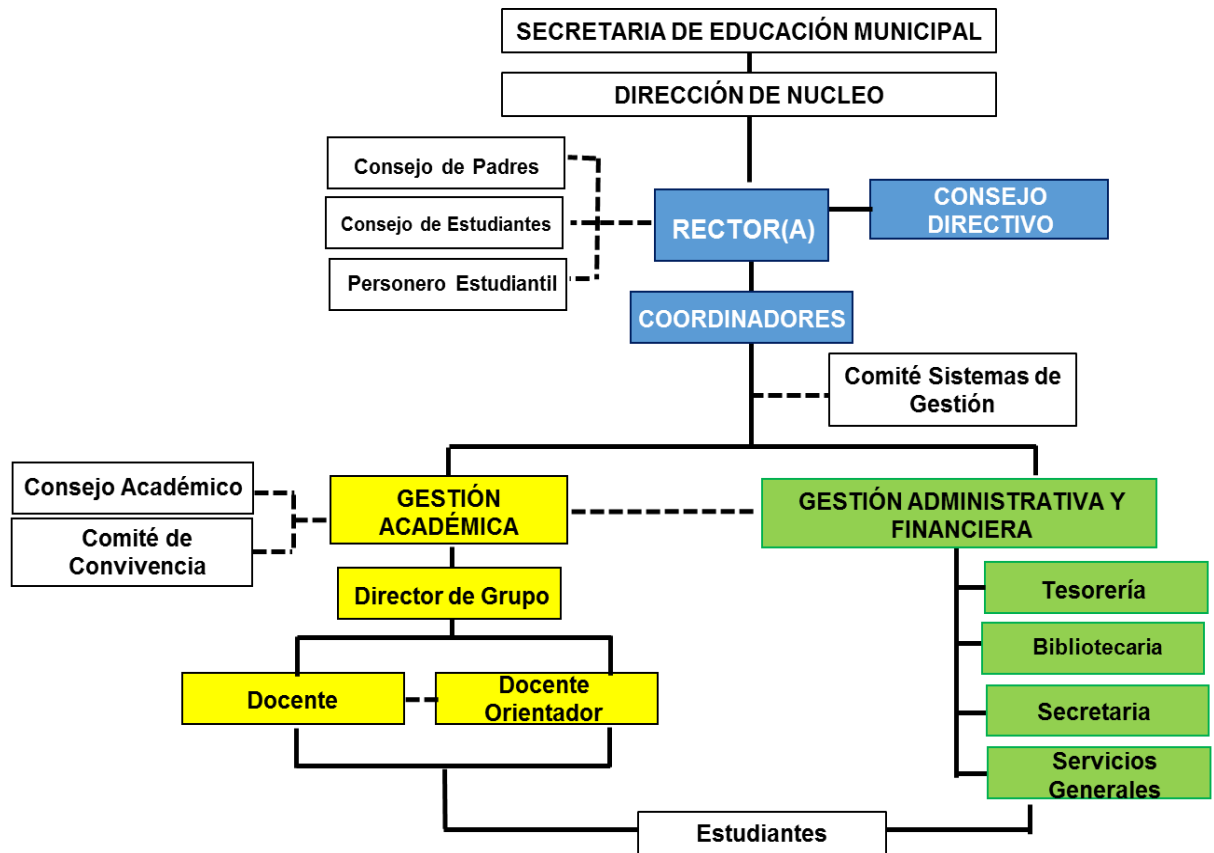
SECRETARIA DE EDUCACIÓN MUNICIPAL

DIRECCIÓN DE NUCLEO

Consejo de Padres

Consejo de Estudiantes

Personero Estudiantil

RECTOR(A)

CONSEJO DIRECTIVO

COORDINADORES

Comité Sistemas de Gestión

Consejo Académico

Comité de Convivencia

GESTIÓN ACADÉMICA

GESTIÓN ADMINISTRATIVA Y FINANCIERA

Director de Grupo

Tesorería

Bibliotecaria

Docente

Docente Orientador

Secretaria

Servicios Generales

Estudiantes